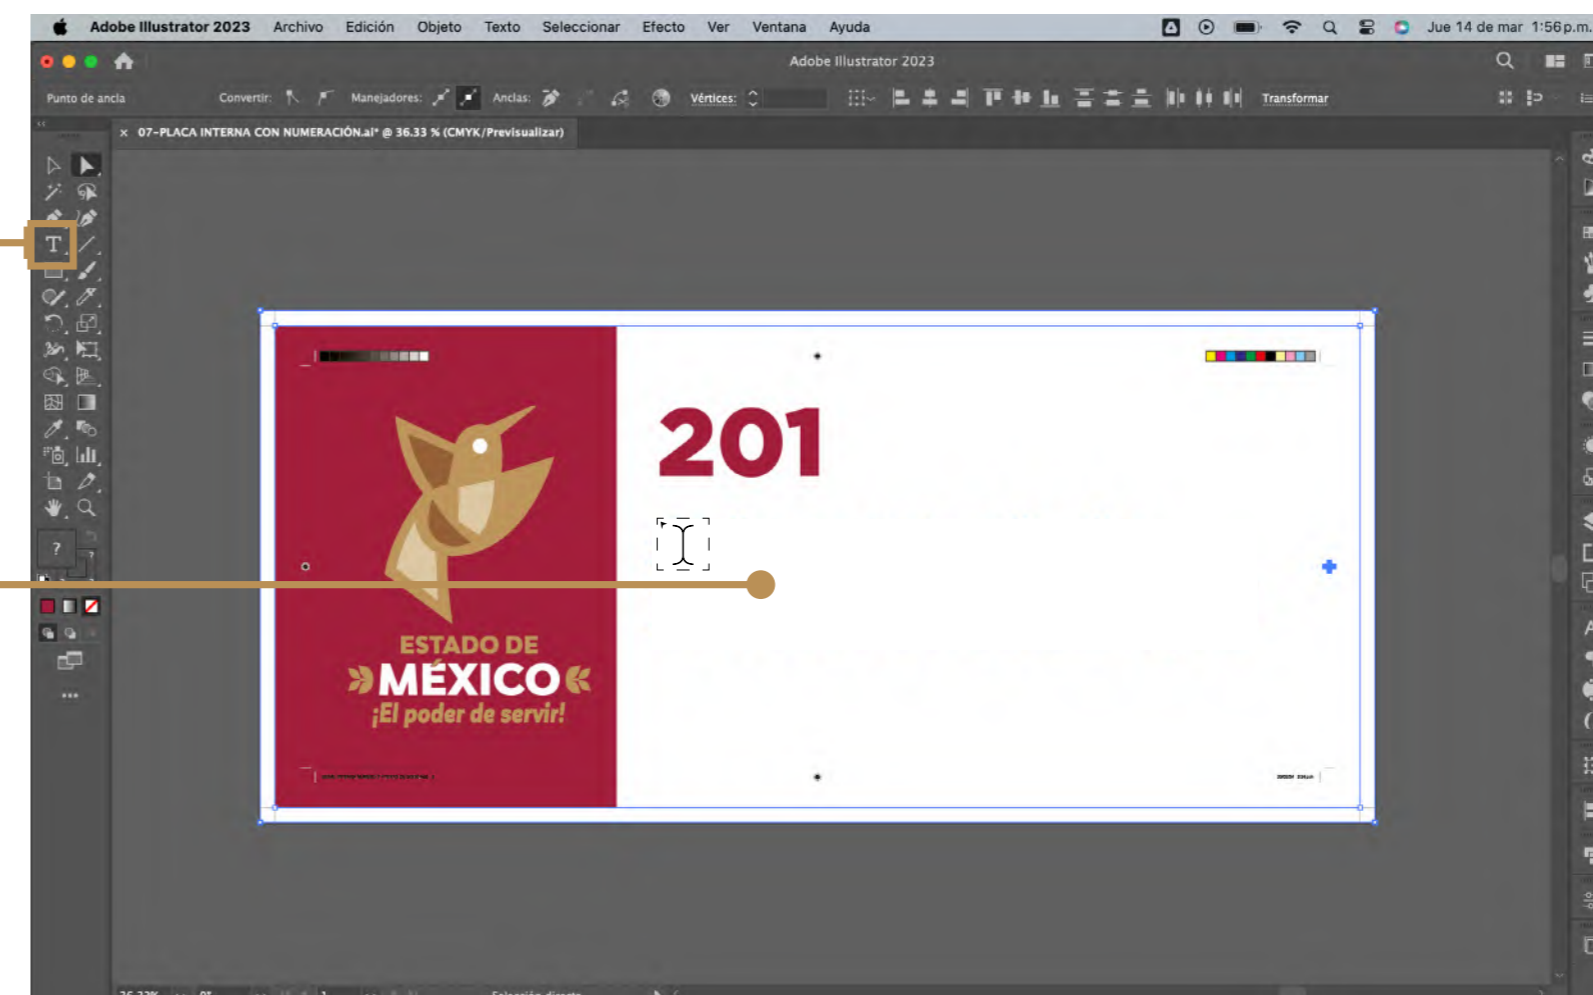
Adobe Illustrator 2023 Archivo Edición Objeto Texto Seleccionar Efecto Ver Ventana Ayuda Jue 14 de mar 1:56 p.m.

Adobe Illustrator 2023

Punto de ancla Convertir: Manejadores: Anclas: Vértices: Transformar

× 07-PLACA INTERNA CON NUMERACIÓN.ai* @ 36.33 % (CMYK/Previsualizar)

201

ESTADO DE
MÉXICO
¡El poder de servir!